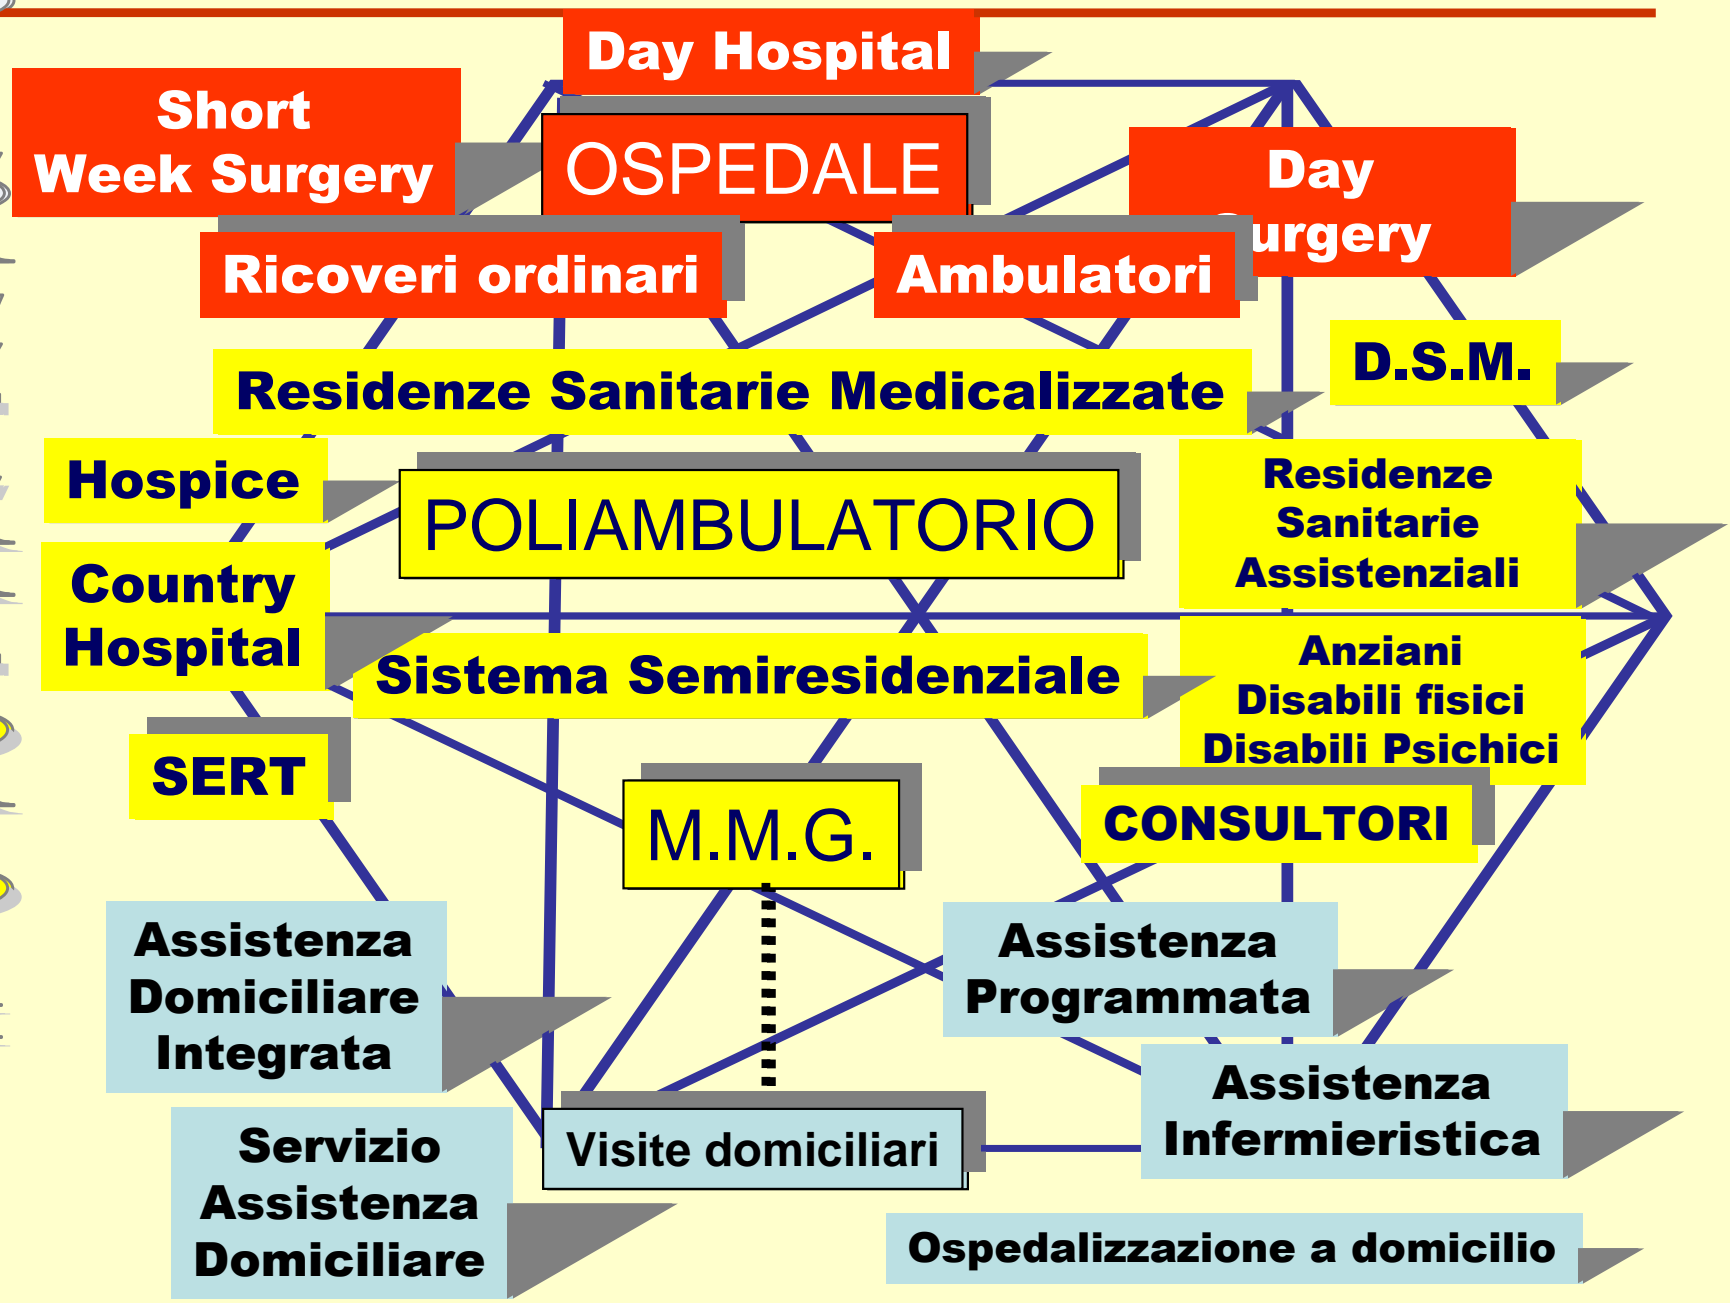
Day Hospital

Short Week Surgery

OSPEDALE

Day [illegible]urgery

Ricoveri ordinari

Ambulatori

Residenze Sanitarie Medicalizzate

D.S.M.

Hospice

POLIAMBULATORIO

Residenze Sanitarie Assistenziali

Country Hospital

Sistema Semiresidenziale

Anziani Disabili fisici Disabili Psichici

SERT

M.M.G.

CONSULTORI

Assistenza Domiciliare Integrata

Assistenza Programmata

Assistenza Infermieristica

Servizio Assistenza Domiciliare

Visite domiciliari

Ospedalizzazione a domicilio